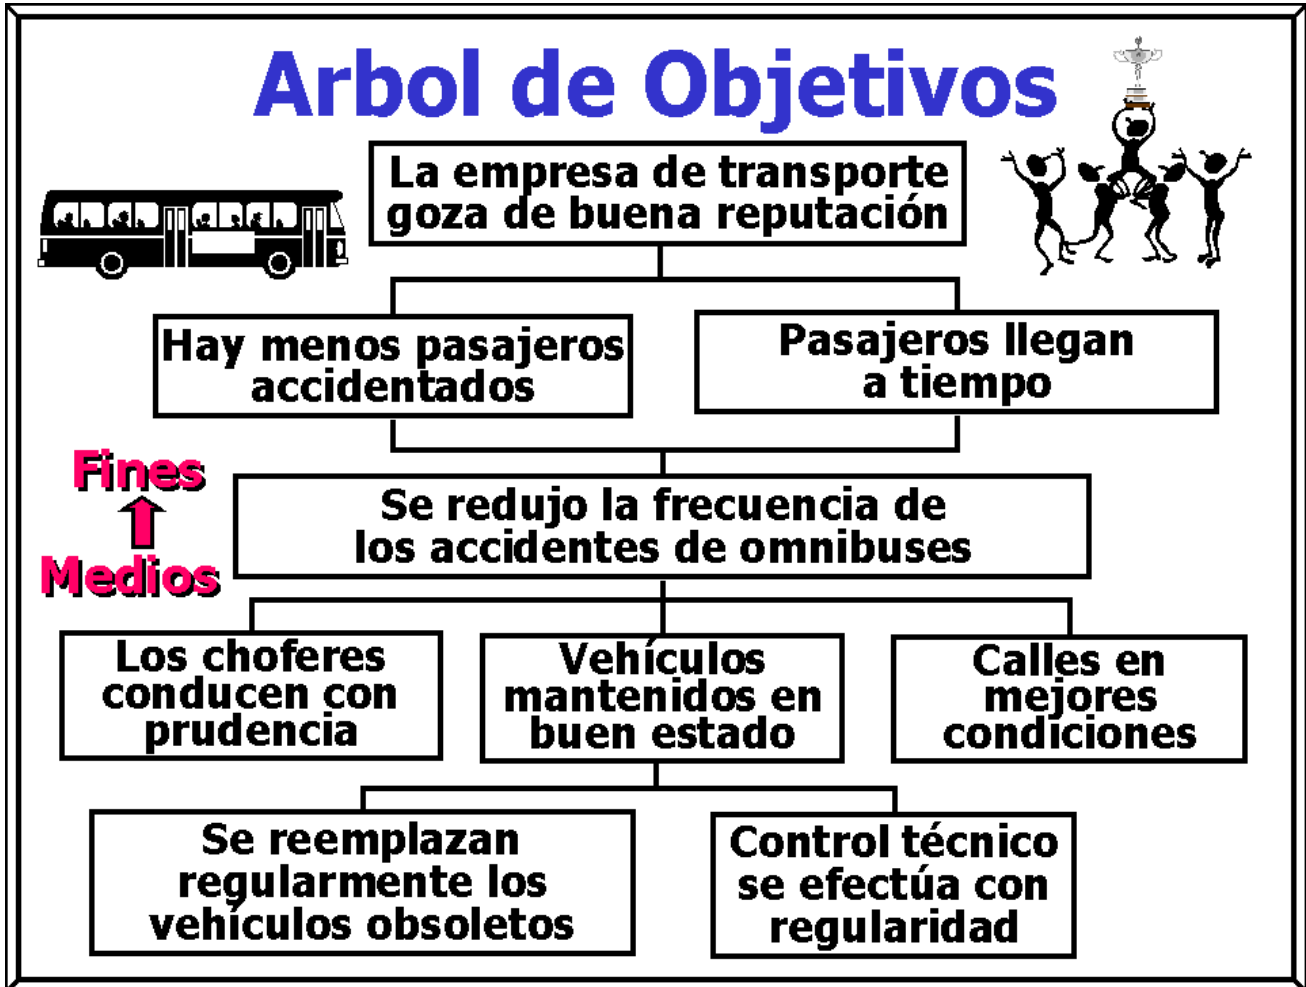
Arbol de Objetivos

La empresa de transporte goza de buena reputación

Hay menos pasajeros accidentados

Pasajeros llegan a tiempo

Fines

Medios

Se redujo la frecuencia de los accidentes de omnibuses

Los choferes conducen con prudencia

Vehículos mantenidos en buen estado

Calles en mejores condiciones

Se reemplazan regularmente los vehículos obsoletos

Control técnico se efectúa con regularidad